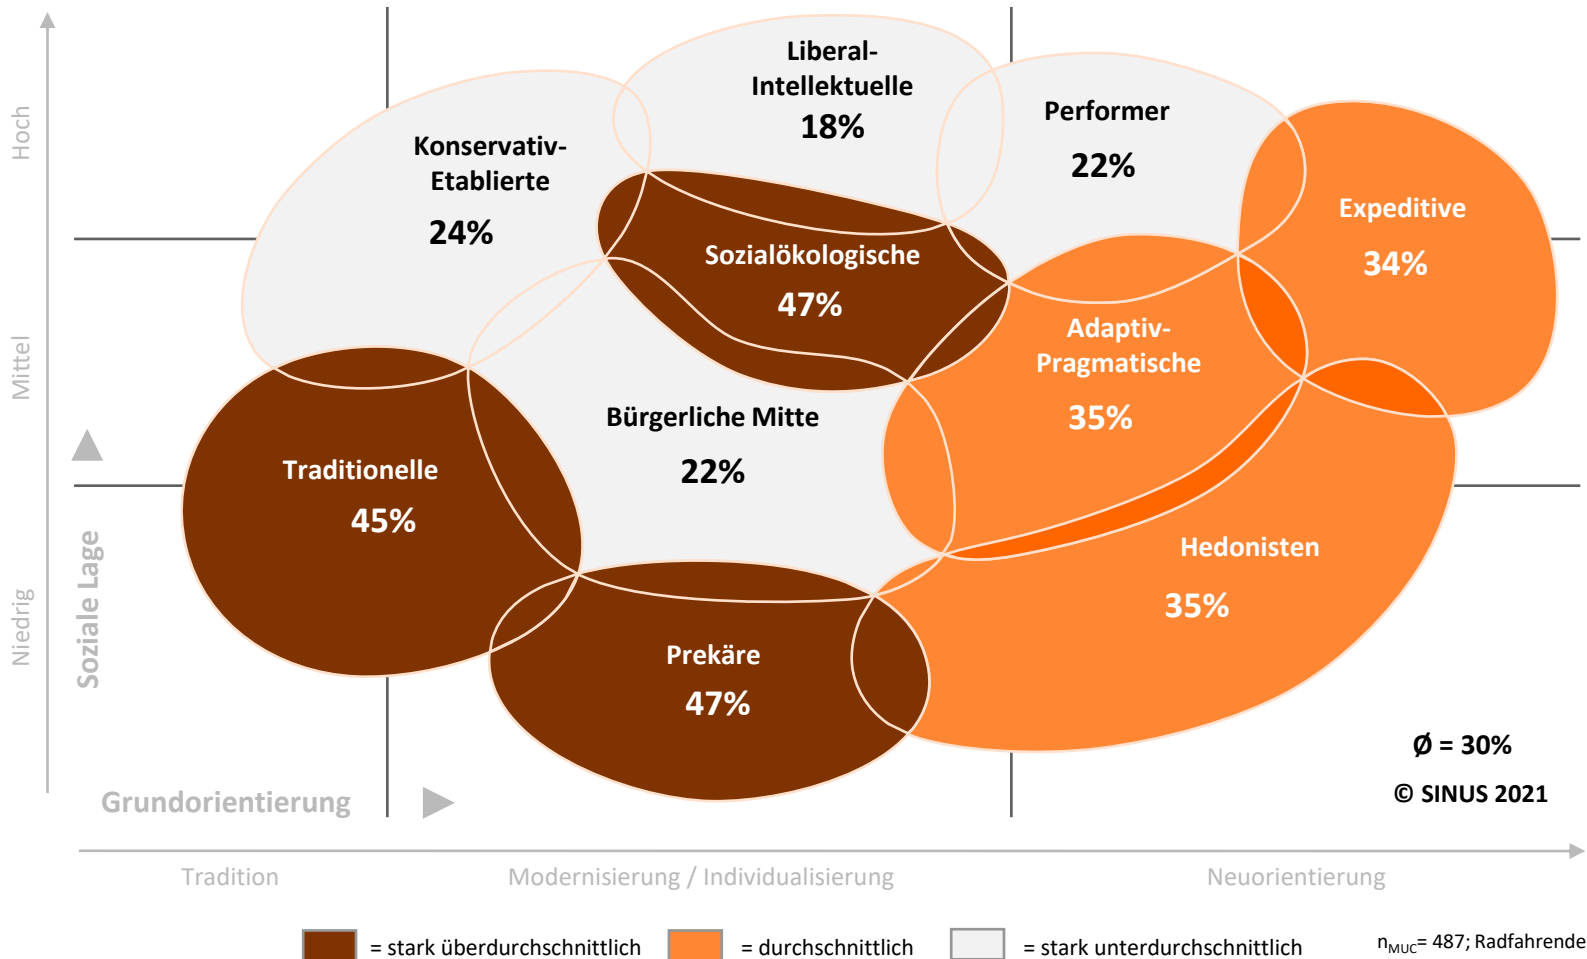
Hoch

Mittel

Niedrig

Soziale Lage

Liberal-Intellektuelle
18%

Konservativ-Etablierte
24%

Performer
22%

Expeditive
34%

Sozialökologische
47%

Adaptiv-Pragmatische
35%

Bürgerliche Mitte
22%

Traditionelle
45%

Hedonisten
35%

Prekäre
47%

Ø = 30%

© SINUS 2021

Grundorientierung

Tradition

Modernisierung / Individualisierung

Neuorientierung

= stark überdurchschnittlich

= durchschnittlich

= stark unterdurchschnittlich

$n_{MUC}$= 487; Radfahrende